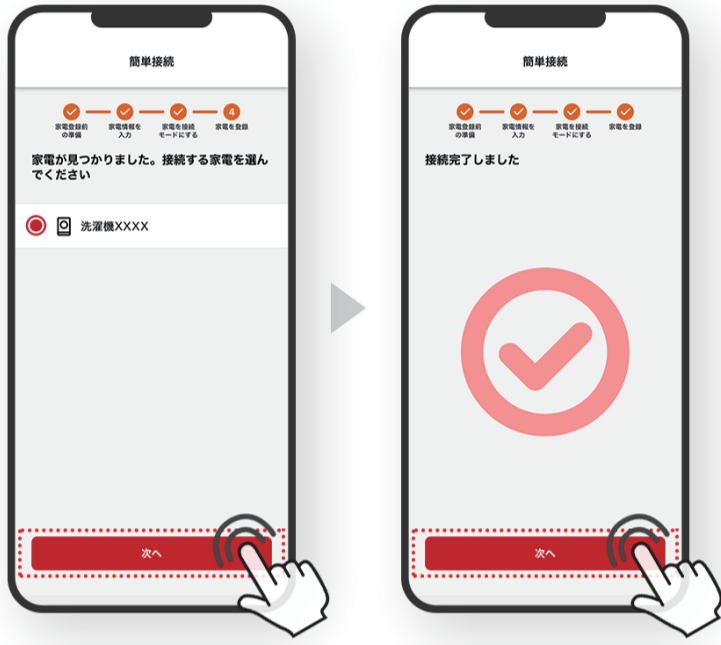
簡単接続

家電登録前の準備　家電情報を入力　家電を接続モードにする　4 家電を登録

家電が見つかりました。接続する家電を選んでください

洗濯機XXXX

次へ

簡単接続

家電登録前の準備　家電情報を入力　家電を接続モードにする　家電を登録

接続完了しました

次へ